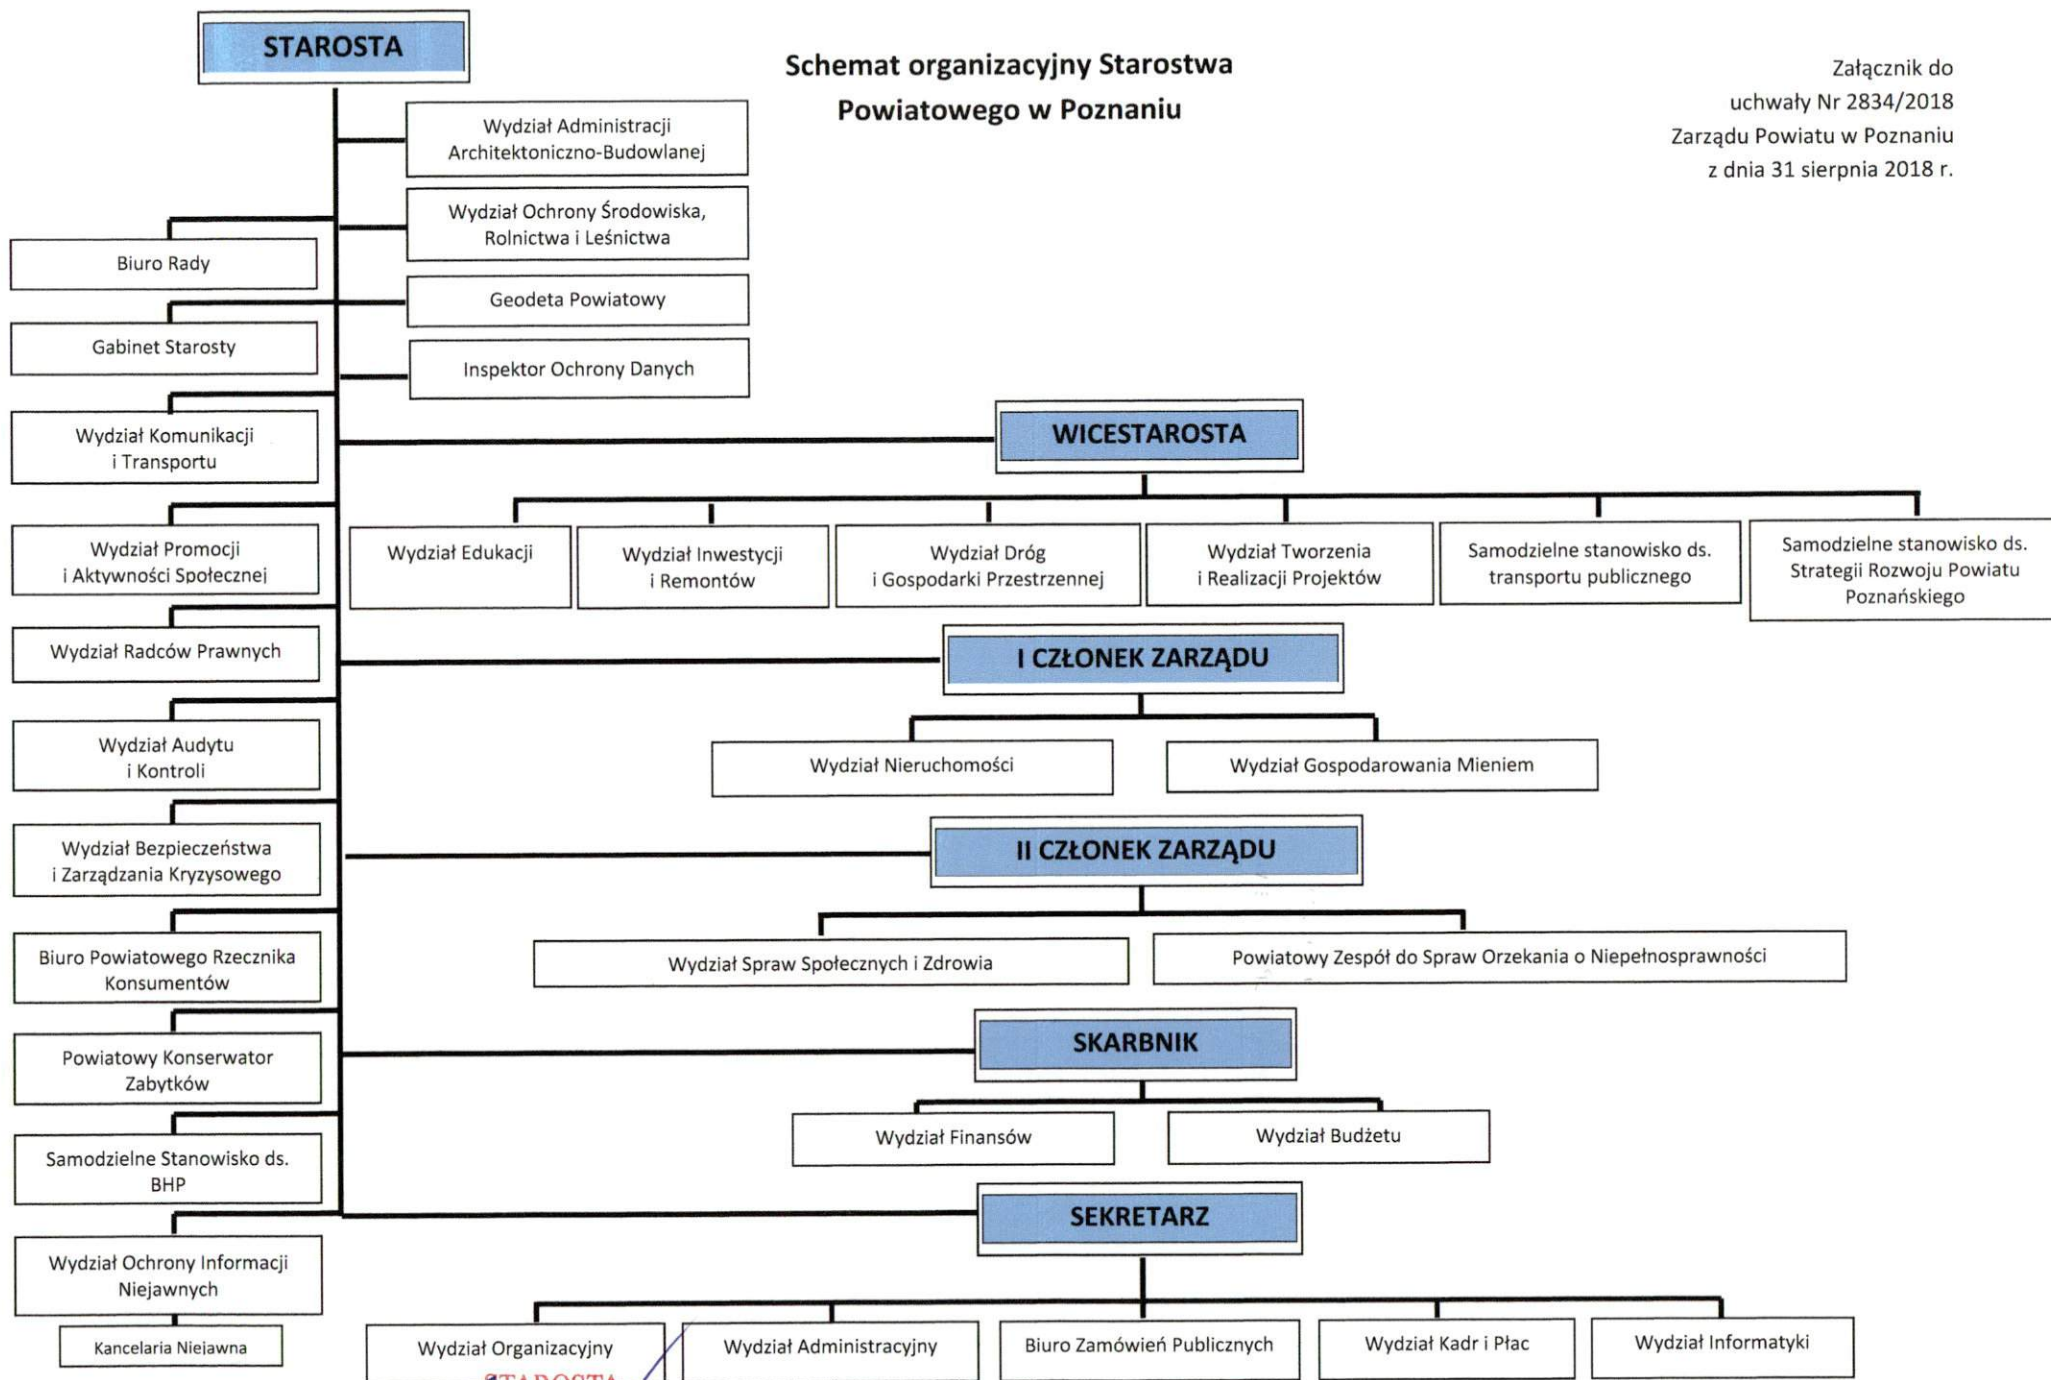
STAROSTA

Schemat organizacyjny Starostwa Powiatowego w Poznaniu

Załącznik do uchwały Nr 2834/2018 Zarządu Powiatu w Poznaniu z dnia 31 sierpnia 2018 r.

Wydział Administracji Architektoniczno-Budowlanej

Wydział Ochrony Środowiska, Rolnictwa i Leśnictwa

Geodeta Powiatowy

Inspektor Ochrony Danych

Biuro Rady

Gabinet Starosty

Wydział Komunikacji i Transportu

Wydział Promocji i Aktywności Społecznej

Wydział Radców Prawnych

Wydział Audytu i Kontroli

Wydział Bezpieczeństwa i Zarządzania Kryzysowego

Biuro Powiatowego Rzecznika Konsumentów

Powiatowy Konserwator Zabytków

Samodzielne Stanowisko ds. BHP

Wydział Ochrony Informacji Niejawnych

Kancelaria Niejawna

WICESTAROSTA

Wydział Edukacji

Wydział Inwestycji i Remontów

Wydział Dróg i Gospodarki Przestrzennej

Wydział Tworzenia i Realizacji Projektów

Samodzielne stanowisko ds. transportu publicznego

Samodzielne stanowisko ds. Strategii Rozwoju Powiatu Poznańskiego

I CZŁONEK ZARZĄDU

Wydział Nieruchomości

Wydział Gospodarowania Mieniem

II CZŁONEK ZARZĄDU

Wydział Spraw Społecznych i Zdrowia

Powiatowy Zespół do Spraw Orzekania o Niepełnosprawności

SKARBNIK

Wydział Finansów

Wydział Budżetu

SEKRETARZ

Wydział Organizacyjny

Wydział Administracyjny

Biuro Zamówień Publicznych

Wydział Kadr i Płac

Wydział Informatyki

STAROSTA